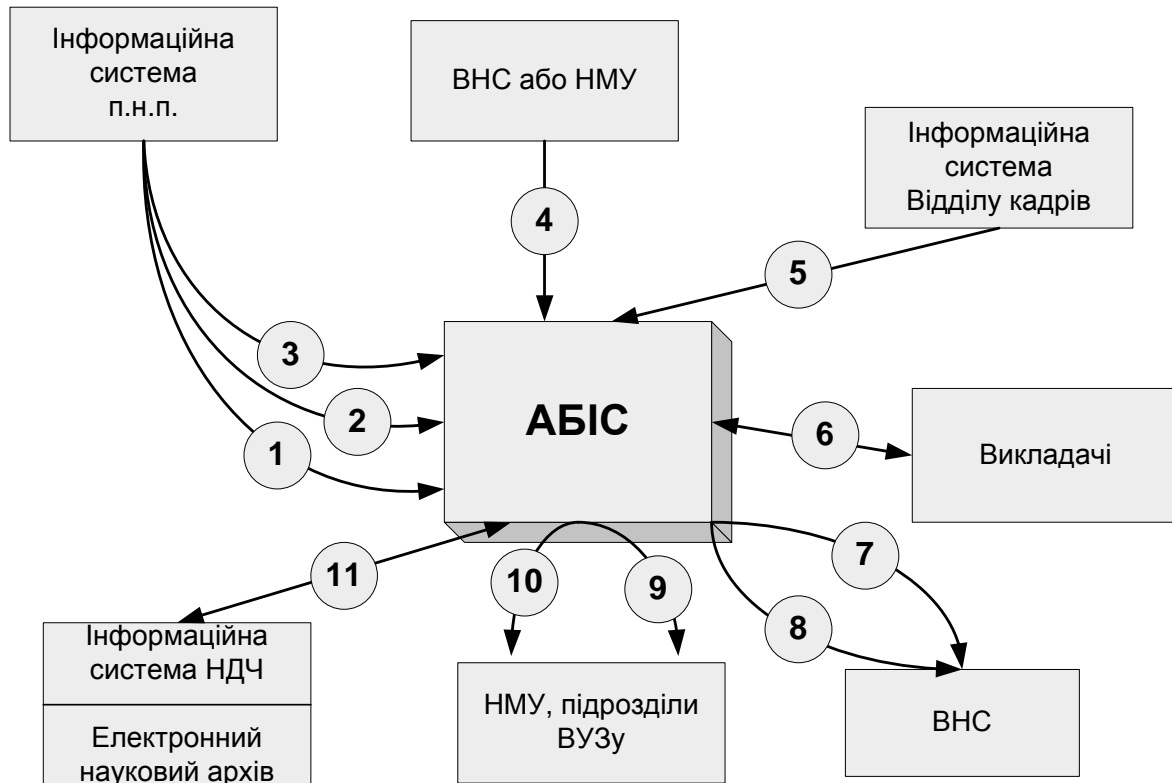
Інформаційна система п.н.п.

ВНС або НМУ

Інформаційна система Відділу кадрів

4

5

3

2

1

АБІС

6

Викладачі

7

11

10

9

8

Інформаційна система НДЧ

Електронний науковий архів

НМУ, підрозділи ВУЗу

ВНС